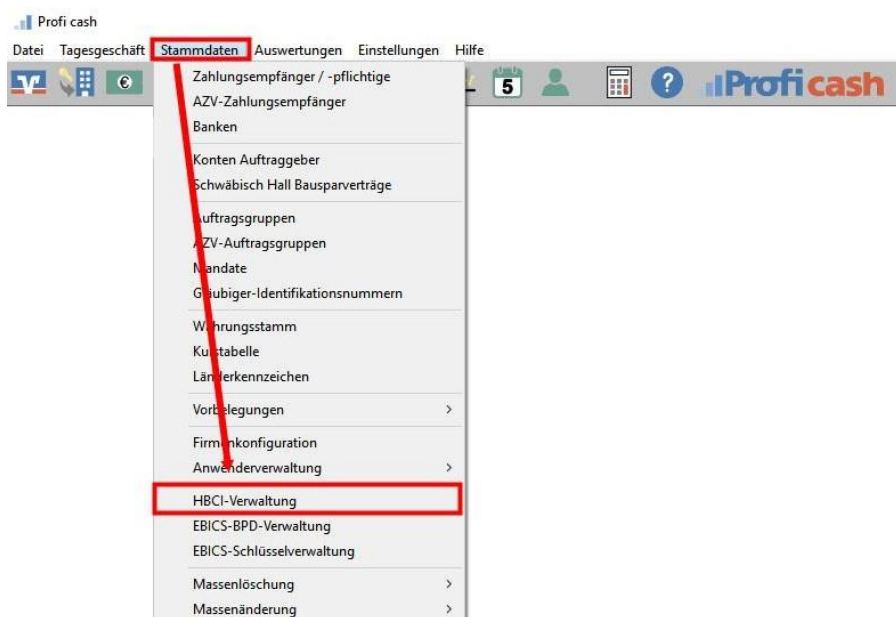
Profi cash

Datei Tagesgeschäft Stammdaten Auswertungen Einstellungen Hilfe

5 Profi cash

Zahlungsempfänger / -pflichtige
AZV-Zahlungsempfänger
Banken

Konten Auftraggeber
Schwäbisch Hall Bausparverträge

Auftragsgruppen
AZV-Auftragsgruppen
Mandate
Gläubiger-Identifikationsnummern

Währungsstamm
Kurstabelle
Länderkennzeichen

Vorbelegungen >

Firmenkonfiguration
Anwenderverwaltung >

HBCI-Verwaltung
EBICS-BPD-Verwaltung
EBICS-Schlüsselverwaltung

Massenlöschung >
Massenänderung >